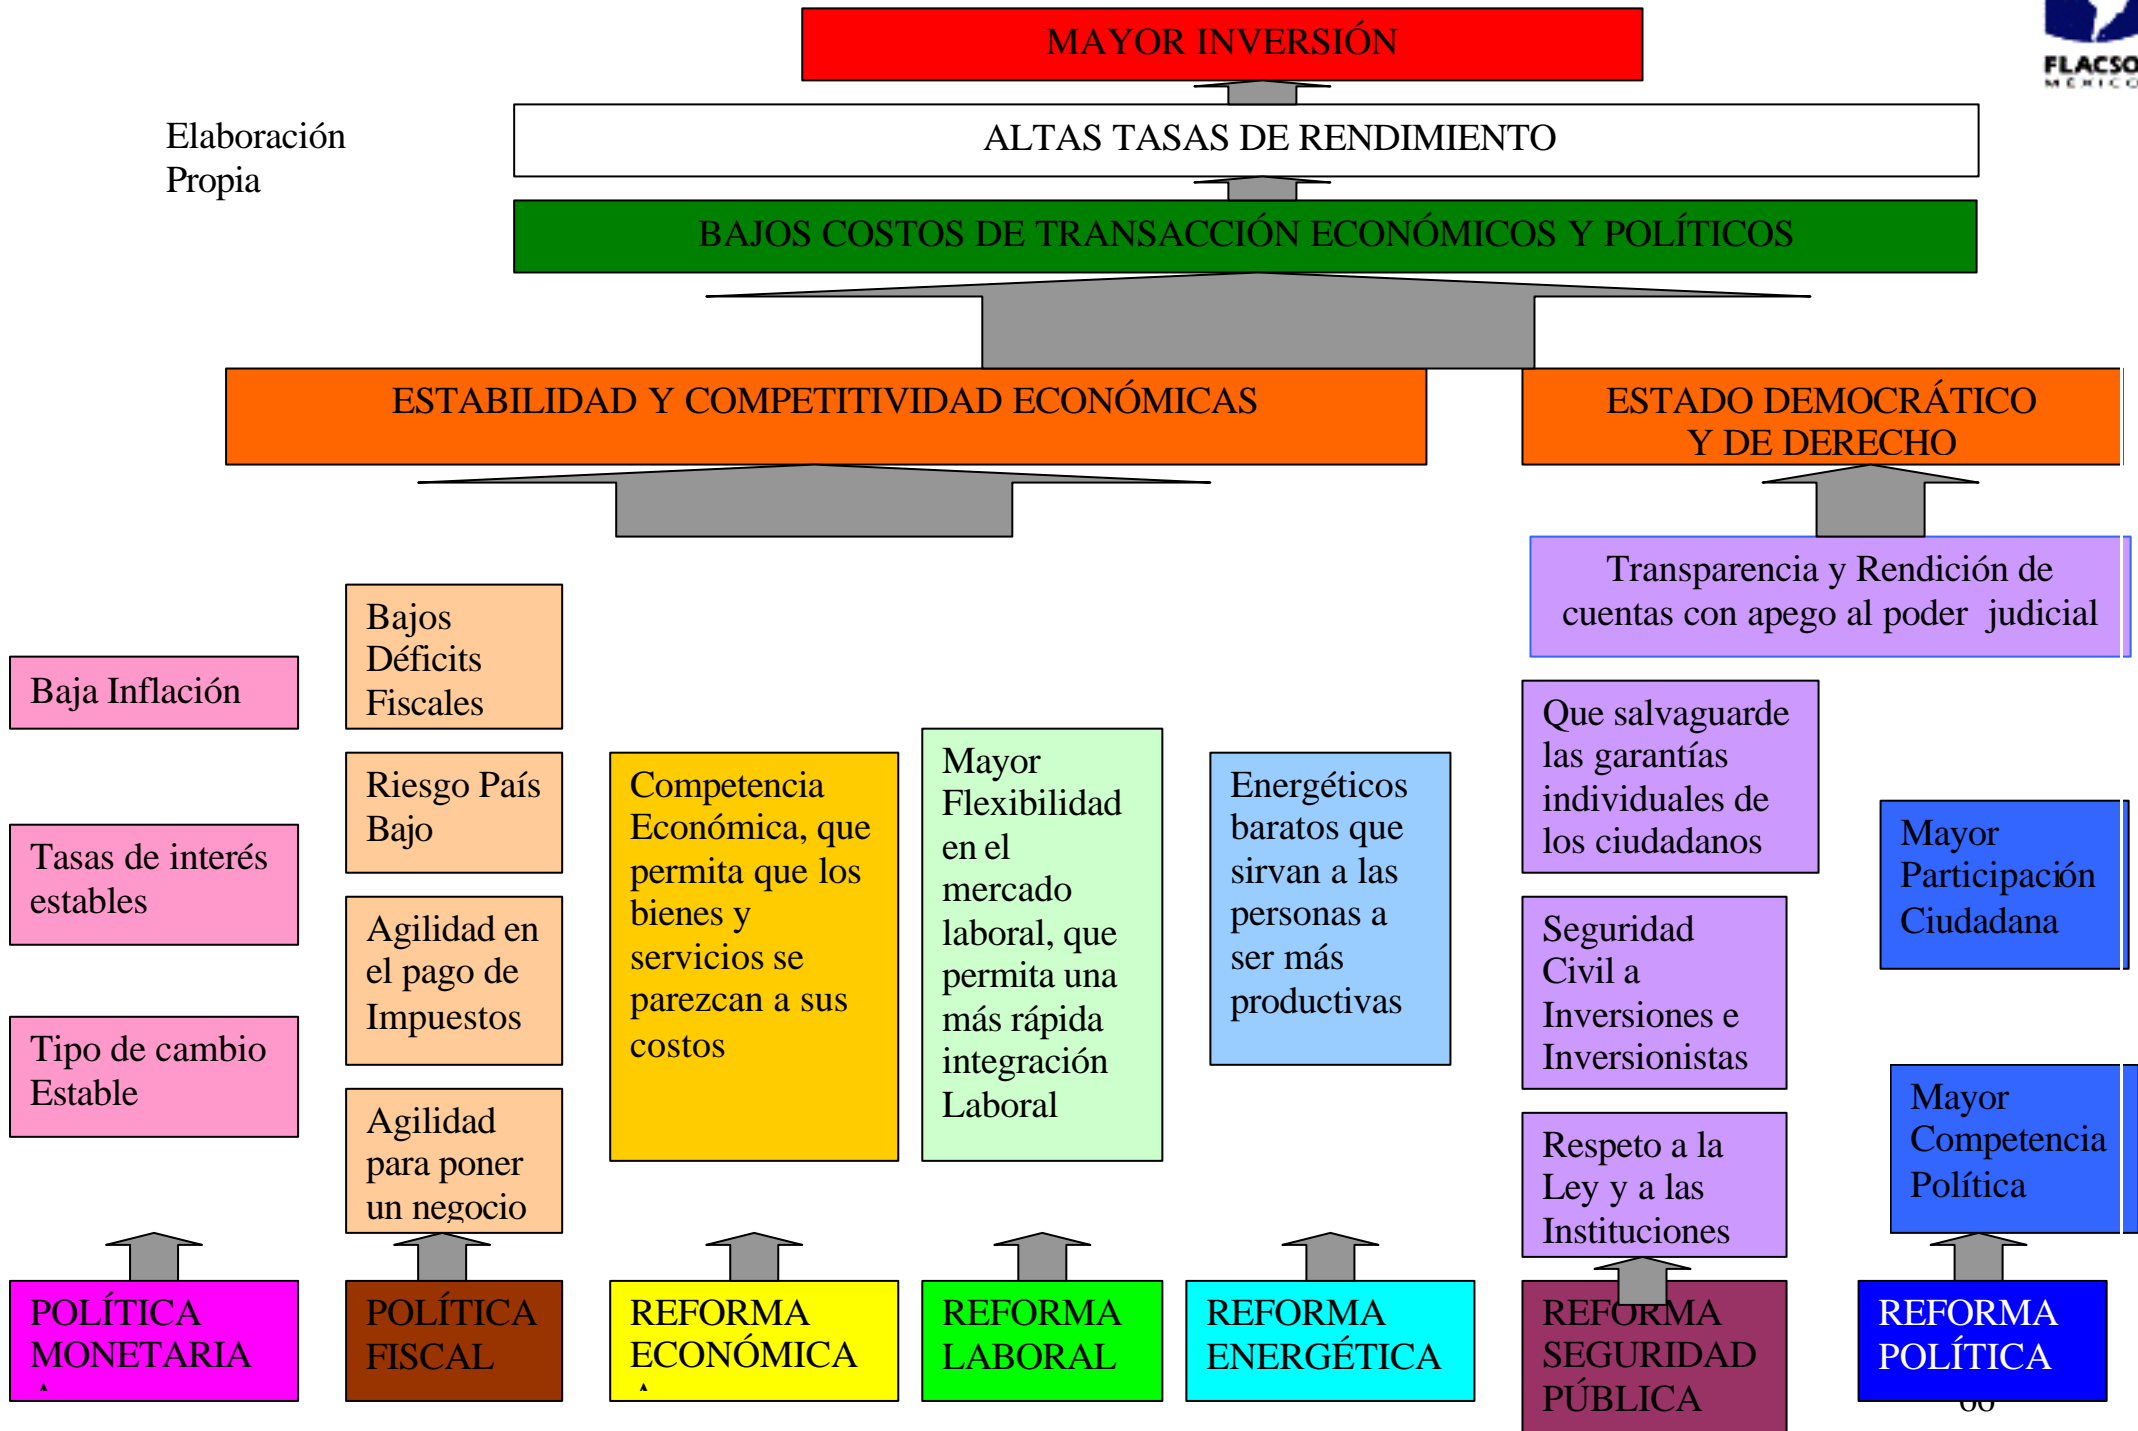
MAYOR INVERSIÓN

FLACSO MÉXICO

Elaboración Propia

ALTAS TASAS DE RENDIMIENTO

BAJOS COSTOS DE TRANSACCIÓN ECONÓMICOS Y POLÍTICOS

ESTABILIDAD Y COMPETITIVIDAD ECONÓMICAS

ESTADO DEMOCRÁTICO Y DE DERECHO

Transparencia y Rendición de cuentas con apego al poder judicial

Baja Inflación

Bajos Déficits Fiscales

Tasas de interés estables

Riesgo País Bajo

Agilidad en el pago de Impuestos

Tipo de cambio Estable

Agilidad para poner un negocio

Competencia Económica, que permita que los bienes y servicios se parezcan a sus costos

Mayor Flexibilidad en el mercado laboral, que permita una más rápida integración Laboral

Energéticos baratos que sirvan a las personas a ser más productivas

Que salvaguarde las garantías individuales de los ciudadanos

Seguridad Civil a Inversiones e Inversionistas

Respeto a la Ley y a las Instituciones

Mayor Participación Ciudadana

Mayor Competencia Política

POLÍTICA MONETARIA

POLÍTICA FISCAL

REFORMA ECONÓMICA

REFORMA LABORAL

REFORMA ENERGÉTICA

REFORMA SEGURIDAD PÚBLICA

REFORMA POLÍTICA

66